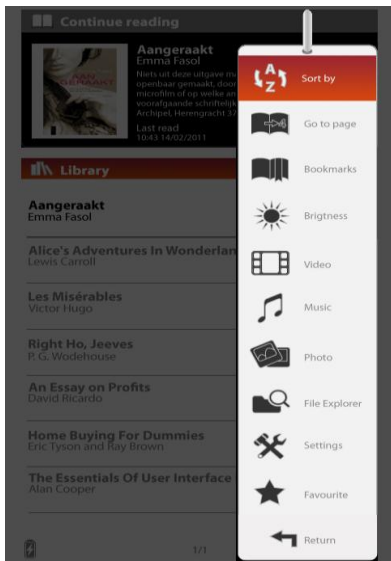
Continue reading

AAN GERAAKT

Aangeraakt
Emma Fasol
Niets uit deze uitgave m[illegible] openbaar gemaakt, door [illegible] microfilm of op welke an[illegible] voorafgaande schriftelijk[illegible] Archipel, Herengracht 3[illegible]

Last read
10:43 14/02/2011

Library

Aangeraakt
Emma Fasol

Alice's Adventures In Wonderlan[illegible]
Lewis Carroll

Les Misérables
Victor Hugo

Right Ho, Jeeves
P. G. Wodehouse

An Essay on Profits
David Ricardo

Home Buying For Dummies
Eric Tyson and Ray Brown

The Essentials Of User Interface
Alan Cooper

1/1

Sort by
Go to page
Bookmarks
Brigtness
Video
Music
Photo
File Explorer
Settings
Favourite
Return